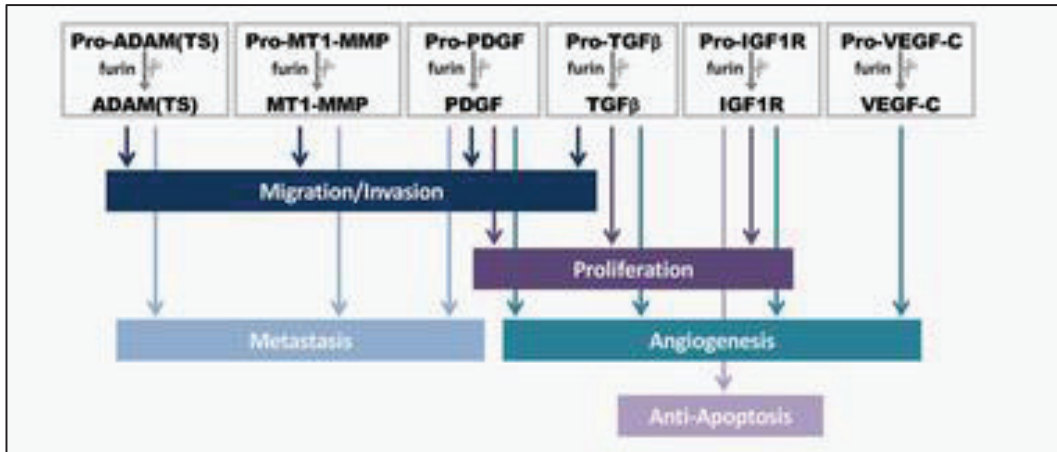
Pro-ADAM(TS)
furin
ADAM(TS)

Pro-MT1-MMP
furin
MT1-MMP

Pro-PDGF
furin
PDGF

Pro-TGFβ
furin
TGFβ

Pro-IGF1R
furin
IGF1R

Pro-VEGF-C
furin
VEGF-C

Migration/Invasion

Proliferation

Metastasis

Angiogenesis

Anti-Apoptosis